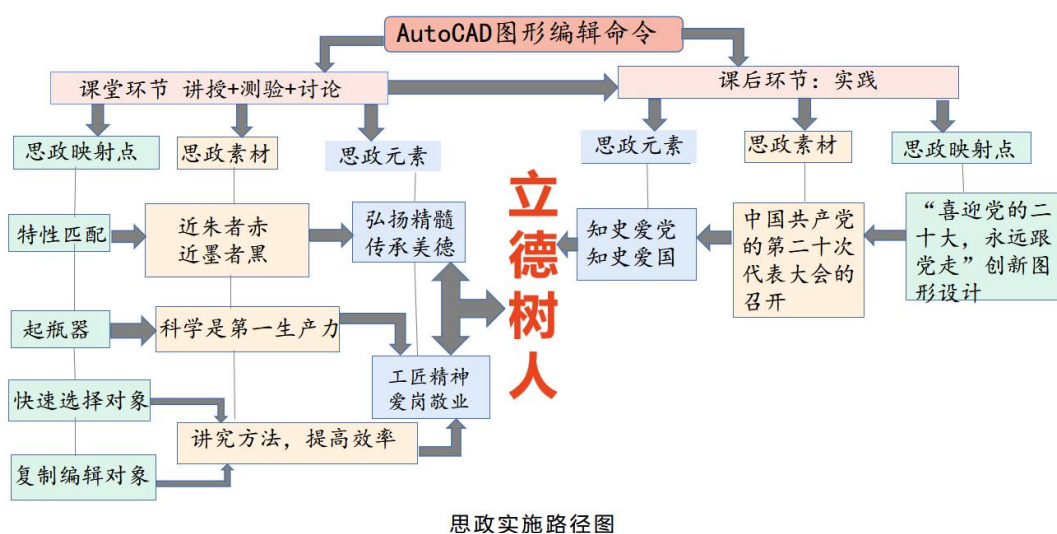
AutoCAD图形编辑命令

课堂环节 讲授+测验+讨论

课后环节：实践

思政映射点

思政素材

思政元素

思政元素

思政素材

思政映射点

特性匹配

近朱者赤
近墨者黑

弘扬精髓
传承美德

立德树人

知史爱党
知史爱国

中国共产党的第二十次代表大会的召开

“喜迎党的二十大，永远跟党走”创新图形设计

起瓶器

科学是第一生产力

工匠精神
爱岗敬业

快速选择对象

讲究方法，提高效率

复制编辑对象

思政实施路径图